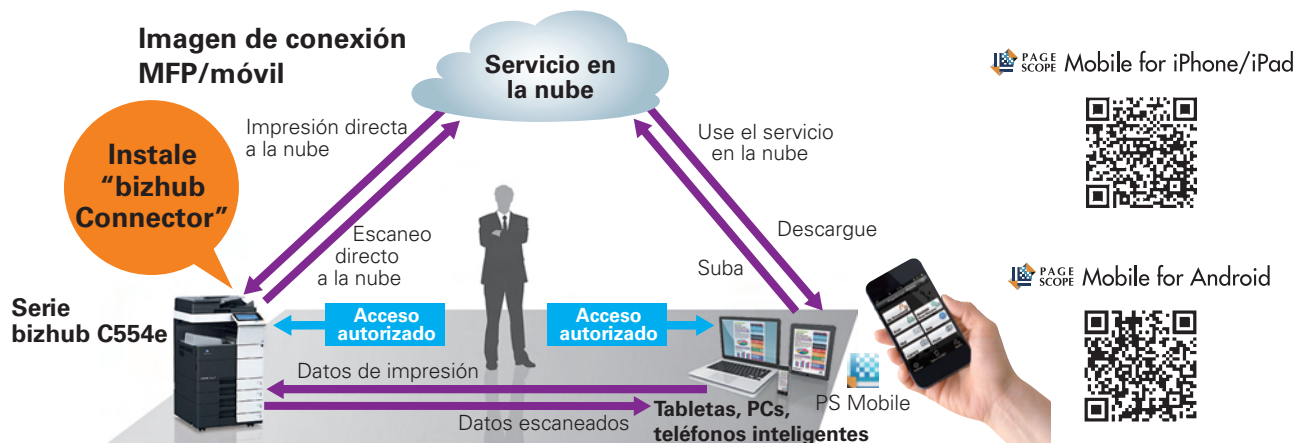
Imagen de conexión MFP/móvil

Servicio en la nube

Instale "bizhub Connector"

Impresión directa a la nube

Escaneo directo a la nube

Use el servicio en la nube

Descargue

Suba

Serie bizhub C554e

Acceso autorizado

Acceso autorizado

Datos de impresión

Datos escaneados

Tabletas, PCs, teléfonos inteligentes

PS Mobile

PAGE SCOPE Mobile for iPhone/iPad

PAGE SCOPE Mobile for Android